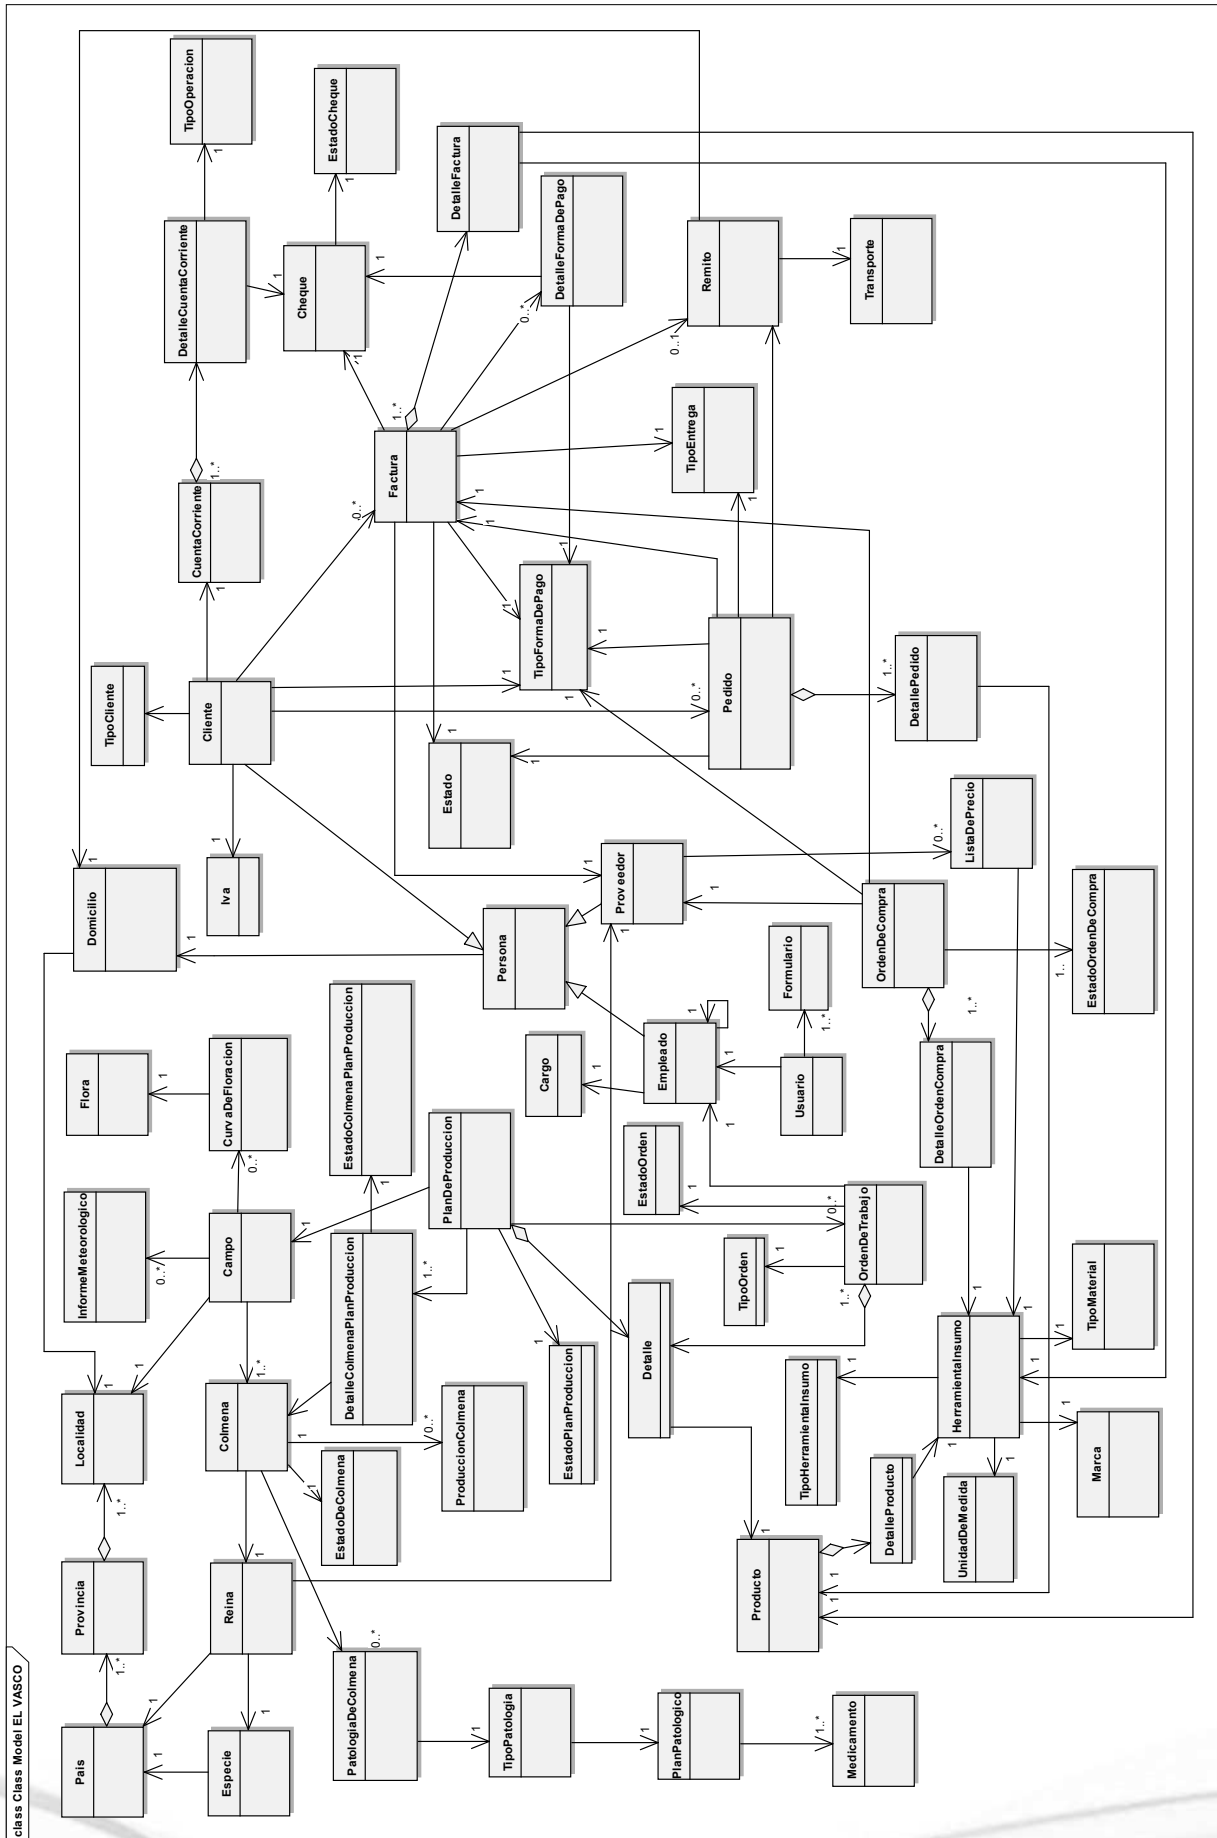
class Class Model EL VASCO

TipoOperacion
EstadoCheque
DetalleFactura
DetalleFormaDePago
DetalleCuentaCorriente
Cheque
Remito
Transporte
CuentaCorriente
Factura
TipoEntrega
TipoCliente
Cliente
TipoFormaDePago
Pedido
DetallePedido
Estado
Domicilio
Iva
Proveedor
ListaDePrecio
Persona
OrdenDeCompra
EstadoOrdenDeCompra
Formulario
Flora
CurvaDeFloracion
EstadoColmenaPlanProduccion
Cargo
Empleado
Usuario
DetalleOrdenCompra
InformeMeteorologico
PlanDeProduccion
EstadoOrden
Campo
OrdenDeTrabajo
DetalleColmenaPlanProduccion
TipoOrden
TipoMaterial
Localidad
Colmena
ProduccionColmena
EstadoPlanProduccion
Detalle
HerramientaInsumo
EstadoDeColmena
TipoHerramientaInsumo
Marca
Provincia
Reina
DetalleProducto
UnidadDeMedida
Producto
PatologiaDeColmena
Pais
Especie
TipoPatologia
PlanPatologico
Medicamento

1 1..* 0..* 0..1 1..* 0..*